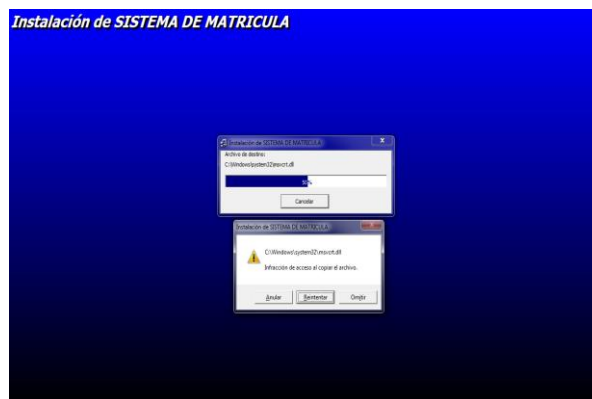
Instalación de SISTEMA DE MATRICULA

Instalación de SISTEMA DE MATRICULA

Archivo de destino:

C:\Windows\system32\msvcrt.dll

5%

Cancelar

Instalación de SISTEMA DE MATRICULA

C:\Windows\system32\msvcrt.dll

Infracción de acceso al copiar el archivo.

Anular

Reintentar

Omitir